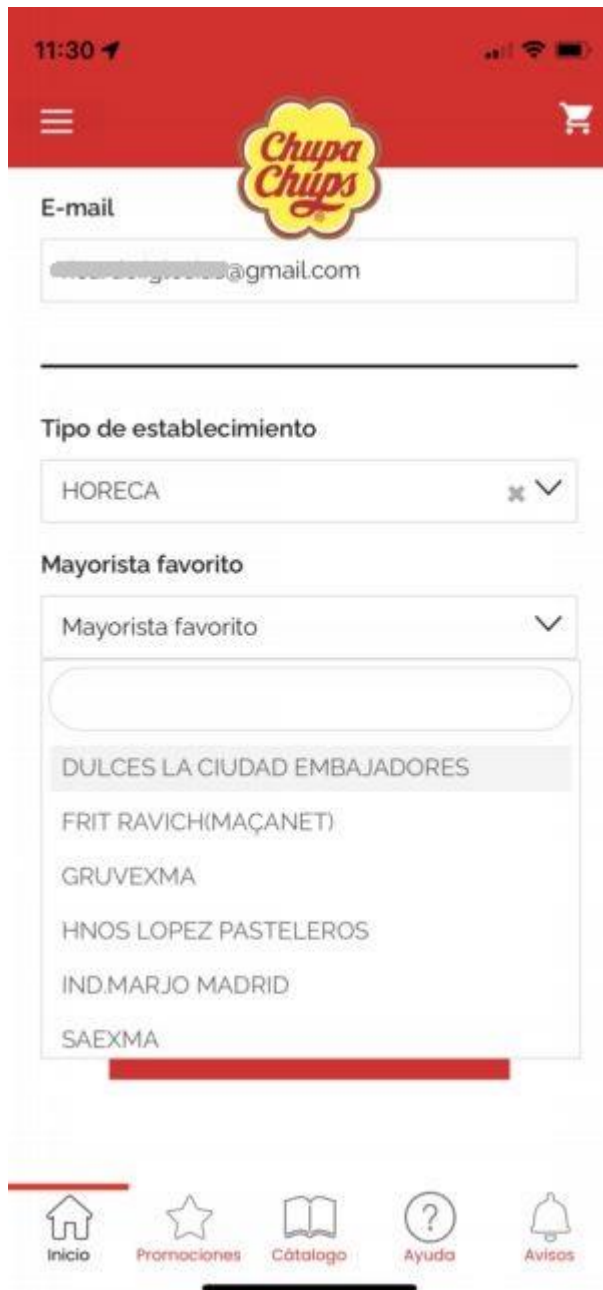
11:30

Chupa Chups

E-mail

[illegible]@gmail.com

Tipo de establecimiento

HORECA

Mayorista favorito

Mayorista favorito

DULCES LA CIUDAD EMBAJADORES

FRIT RAVICH(MAÇANET)

GRUVEXMA

HNOS LOPEZ PASTELEROS

IND.MARJO MADRID

SAEXMA

Inicio Promociones Cátalogo Ayuda Avisos